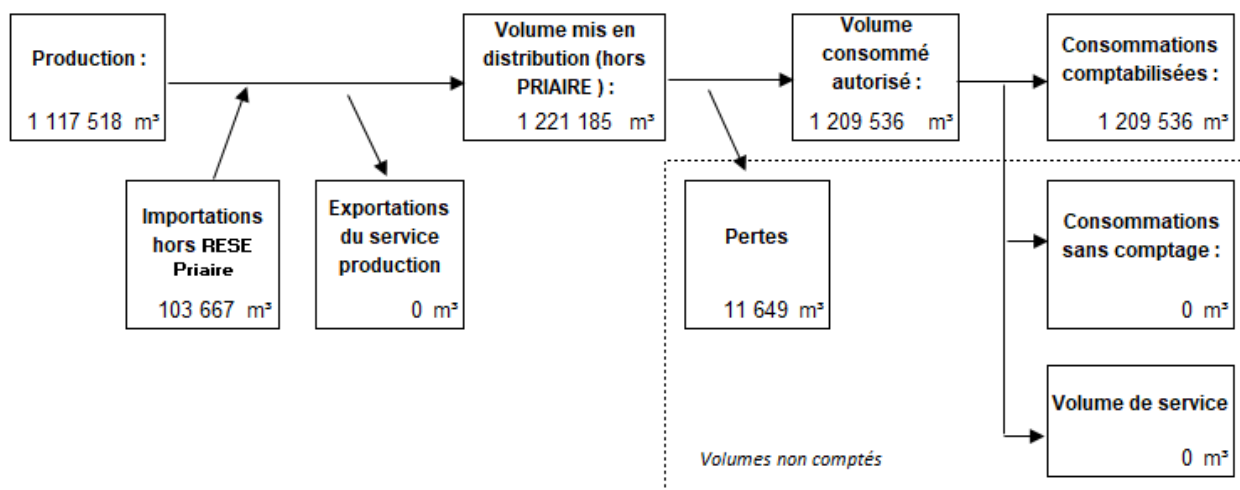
Production :

1 117 518 m³

Importations hors RESE Priaire

103 667 m³

Exportations du service production

0 m³

Volume mis en distribution (hors PRIAIRE ) :

1 221 185 m³

Pertes

11 649 m³

Volume consommé autorisé :

1 209 536 m³

Consommations comptabilisées :

1 209 536 m³

Consommations sans comptage :

0 m³

Volume de service

0 m³

Volumes non comptés